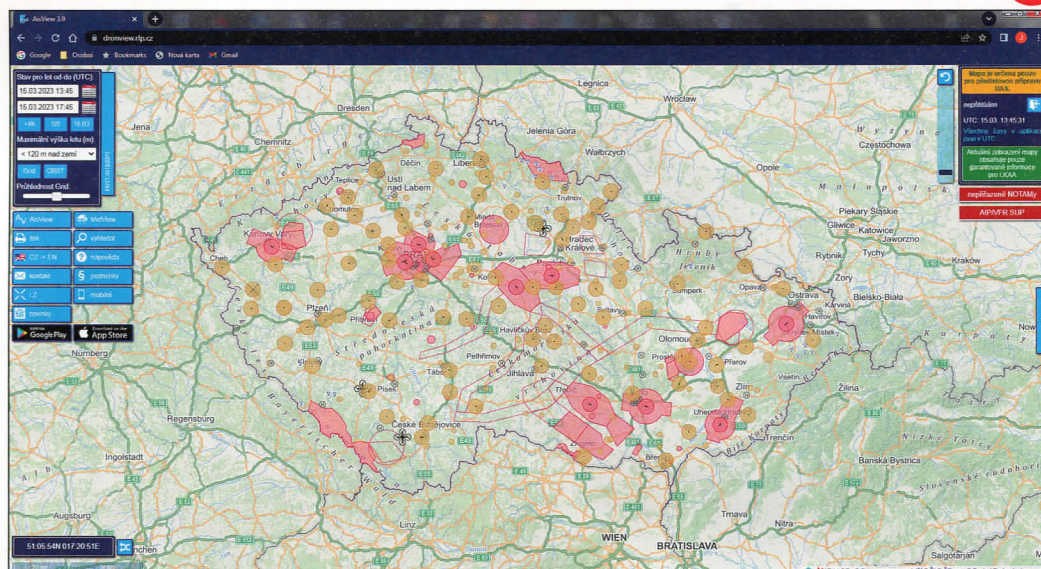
AirView 3.9
dronview.rlp.cz
Google Osobní Bookmarks Nová karta Gmail

Stav pro let od-do (UTC)
15.03.2023 13:45
15.03.2023 17:45
+4h SR 16:83
Maximální výška letu (m)
< 120 m nad zemí
Grid OBST
Průhlednost Grid:
Hint stavební

AirView
MetView
tisk
vyhledat
CZ -> EN
nápověda
kontakt
podmínky
LZ
mobilní
novinky
Google Play
App Store

51:05:54N 017:20:51E

Mapa je určena pouze pro předletovou přípravu U.A.S.
nepřihlášen
UTC: 15.03. 13:45:31
Všechny časy v aplikaci jsou v UTC
Aktuální zobrazení mapy obsahuje pouze garantované informace pro LKAA
nepřiřazené NOTAMy
AIP/VFR SUP

Legnica
Wrocław
Dresden
Jena
Chemnitz
Jelenia Góra
Wałbrzych
Częstochowa
Opole
Děčín
Teplice
Ústí nad Labem
Liberec
Trutnov
Mladá Boleslav
Hradec Králové
Piekary Śląskie
Gliwice
Katowice
Jaworzno
Rybnik
Tychy
Żory
Bielsko-Biała
Kraków
Karlovy Vary
Cheb
Kolín
Pardubice
Jeseník
Opava
Ostrava
Karviná
Havířov
Šumperk
Mistek
Plzeň
Příbram
Havlíčkův Brod
Svitavy
Olomouc
Prostějov
Přerov
Pelhřimov
Jihlava
Tábor
Písek
Třebíč
Brno
Zlín
Vsetín
Žilina
Nürnberg
Regensburg
České Budějovice
Znojmo
Uherské Hradiště
Trenčín
Ingolstadt
Banská Bystrica
Augsburg
Linz
WIEN
BRATISLAVA
Trnava
Nitra
München
Salgótarján
Středočeská pahorkatina
Českomoravská vrchovina
Karpaty
Nízke Tatry